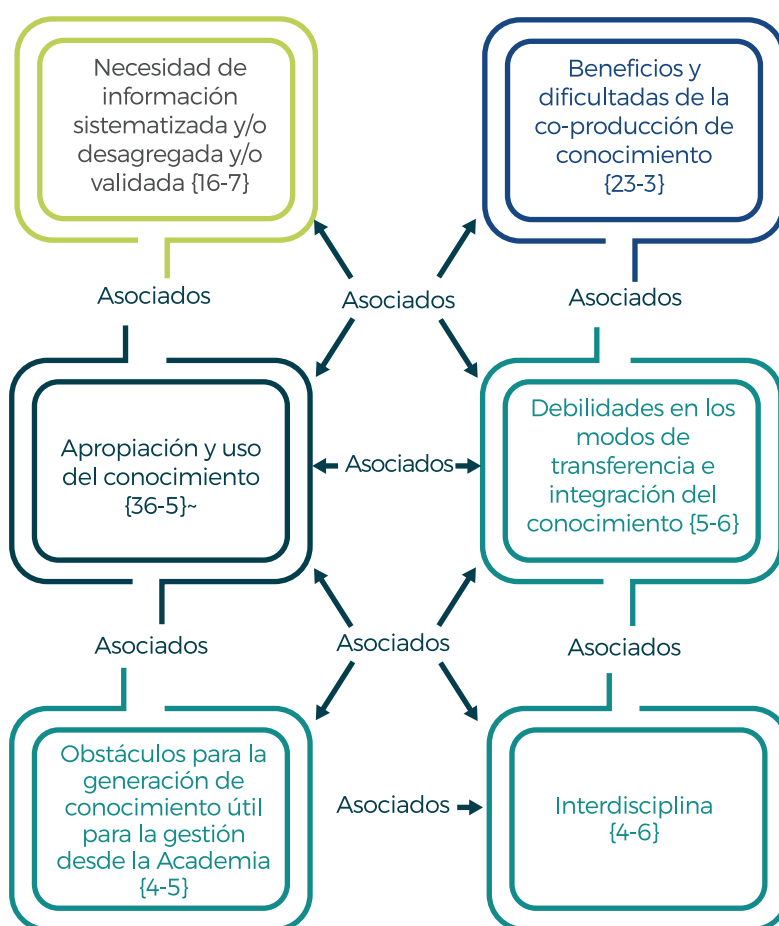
Necesidad de información sistematizada y/o desagregada y/o validada {16-7}

Beneficios y dificultades de la co-producción de conocimiento {23-3}

Asociados

Asociados

Asociados

Apropiación y uso del conocimiento {36-5}~

Asociados

Debilidades en los modos de transferencia e integración del conocimiento {5-6}

Asociados

Asociados

Asociados

Obstáculos para la generación de conocimiento útil para la gestión desde la Academia {4-5}

Asociados

Interdisciplina {4-6}